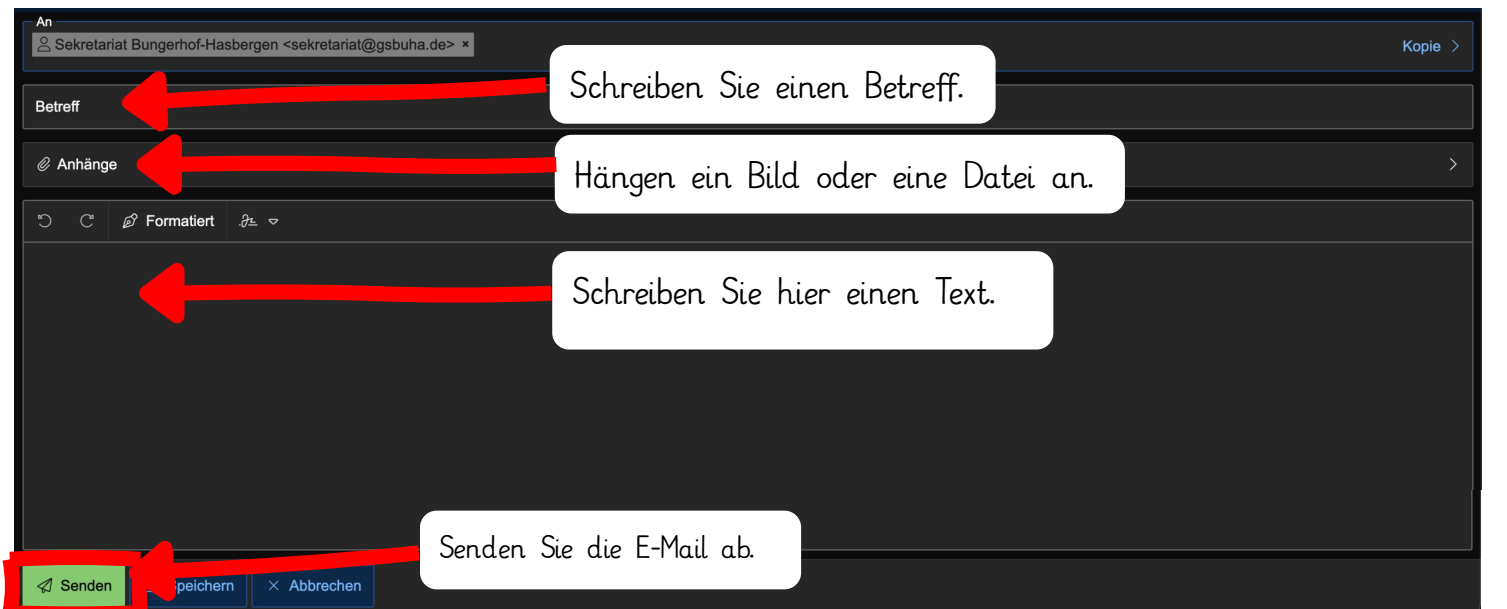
An
Sekretariat Bungerhof-Hasbergen <sekretariat@gsbuha.de> ×
Kopie >

Schreiben Sie einen Betreff.

Betreff

Anhänge

Hängen ein Bild oder eine Datei an.

Formatiert

Schreiben Sie hier einen Text.

Senden Sie die E-Mail ab.

Senden
Speichern
× Abbrechen